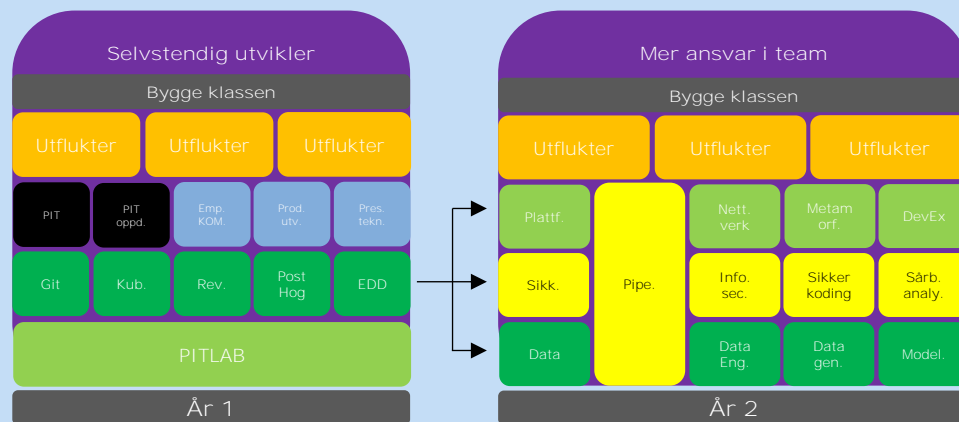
Selvstendig utvikler

Bygge klassen

Utflukter Utflukter Utflukter

PIT
PIT oppd.
Emp. KOM.
Prod. utv.
Pres. tekn.

Git
Kub.
Rev.
Post Hog
EDD

PITLAB

År 1

Mer ansvar i team

Bygge klassen

Utflukter Utflukter Utflukter

Plattf.
Pipe.
Nett. verk
Metam orf.
DevEx

Sikk.
Info. sec.
Sikker koding
Sårb. analy.

Data
Data Eng.
Data gen.
Model.

År 2